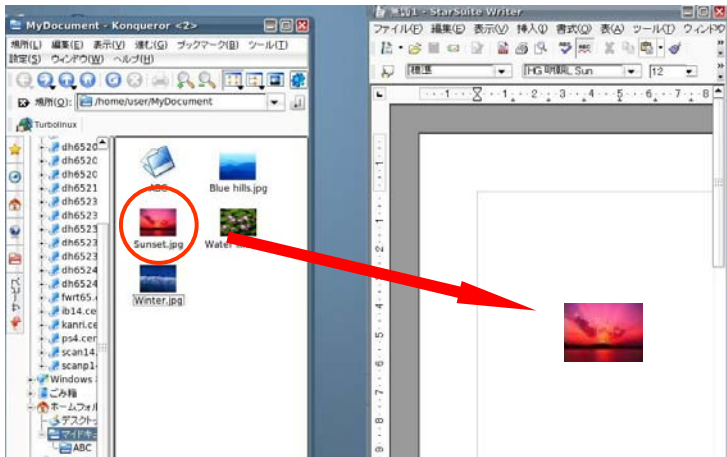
MyDocument - Konqueror <2>

場所(L) 編集(E) 表示(V) 進む(G) ブックマーク(B) ツール(T) 設定(S) ウィンドウ(W) ヘルプ(H)

場所(O): /home/user/MyDocument

Turbolinux

dh6520
dh6520
dh6520
dh6521
dh6523
dh6523
dh6523
dh6523
dh6524
dh6524
fwrt65.
ib14.ce
kanri.ce
ps4.cer
scan14.
scanp1-
Windows
ごみ箱
ホームフォル
デスクト
マイドキ
ABC

ABC
Blue hills.jpg
Sunset.jpg
Water
Winter.jpg

無題1 - StarSuite Writer

ファイル(F) 編集(E) 表示(V) 挿入(I) 書式(O) 表(A) ツール(T) ウィンドウ

標準
HG 明朝L Sun
12